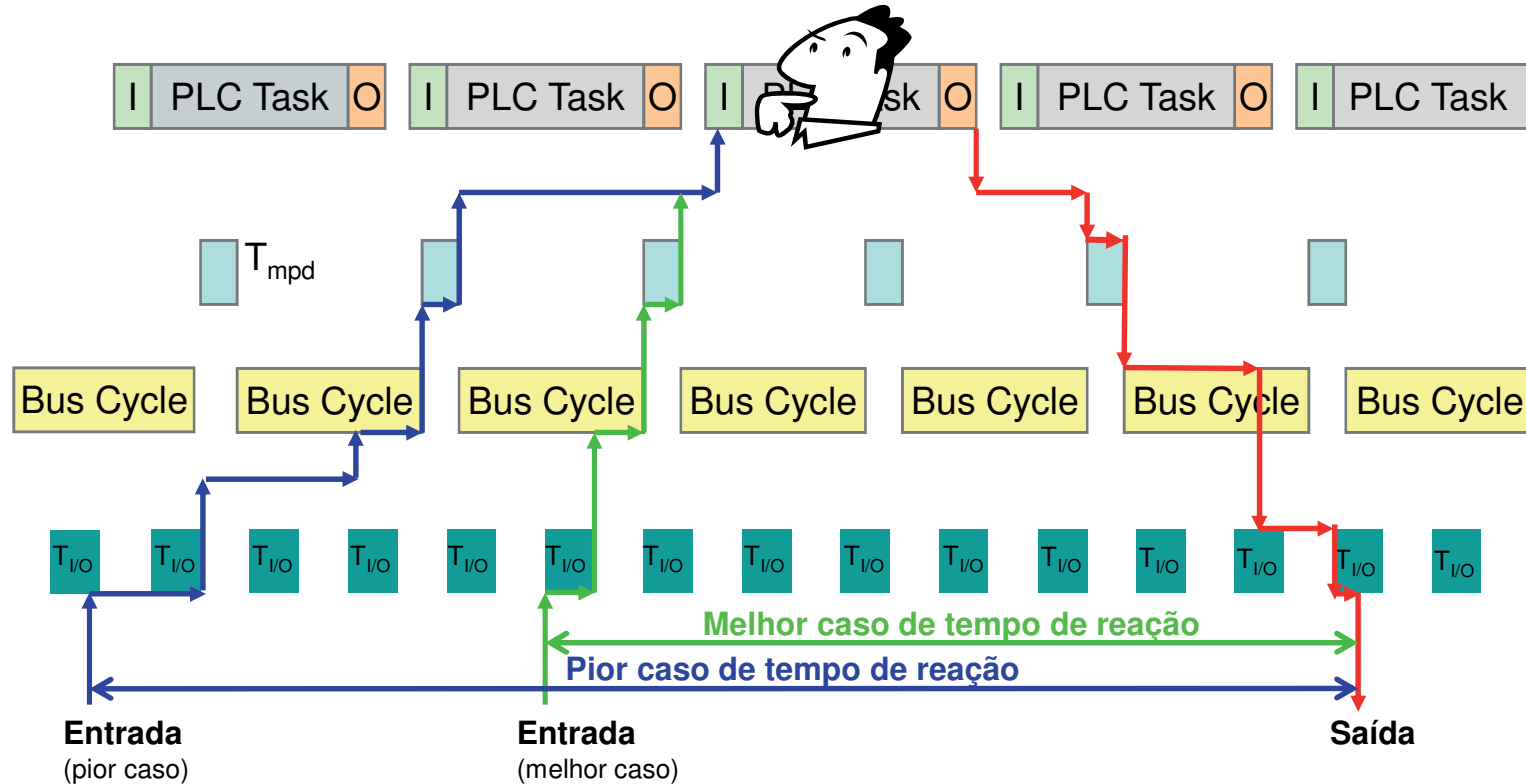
I PLC Task O I PLC Task O I P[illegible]sk O I PLC Task O I PLC Task

$T_{mpd}$

Bus Cycle Bus Cycle Bus Cycle Bus Cycle Bus Cycle Bus Cycle Bus Cycle

$T_{I/O}$ $T_{I/O}$ $T_{I/O}$ $T_{I/O}$ $T_{I/O}$ $T_{I/O}$ $T_{I/O}$ $T_{I/O}$ $T_{I/O}$ $T_{I/O}$ $T_{I/O}$ $T_{I/O}$ $T_{I/O}$ $T_{I/O}$ $T_{I/O}$

Melhor caso de tempo de reação

Pior caso de tempo de reação

Entrada
(pior caso)

Entrada
(melhor caso)

Saída